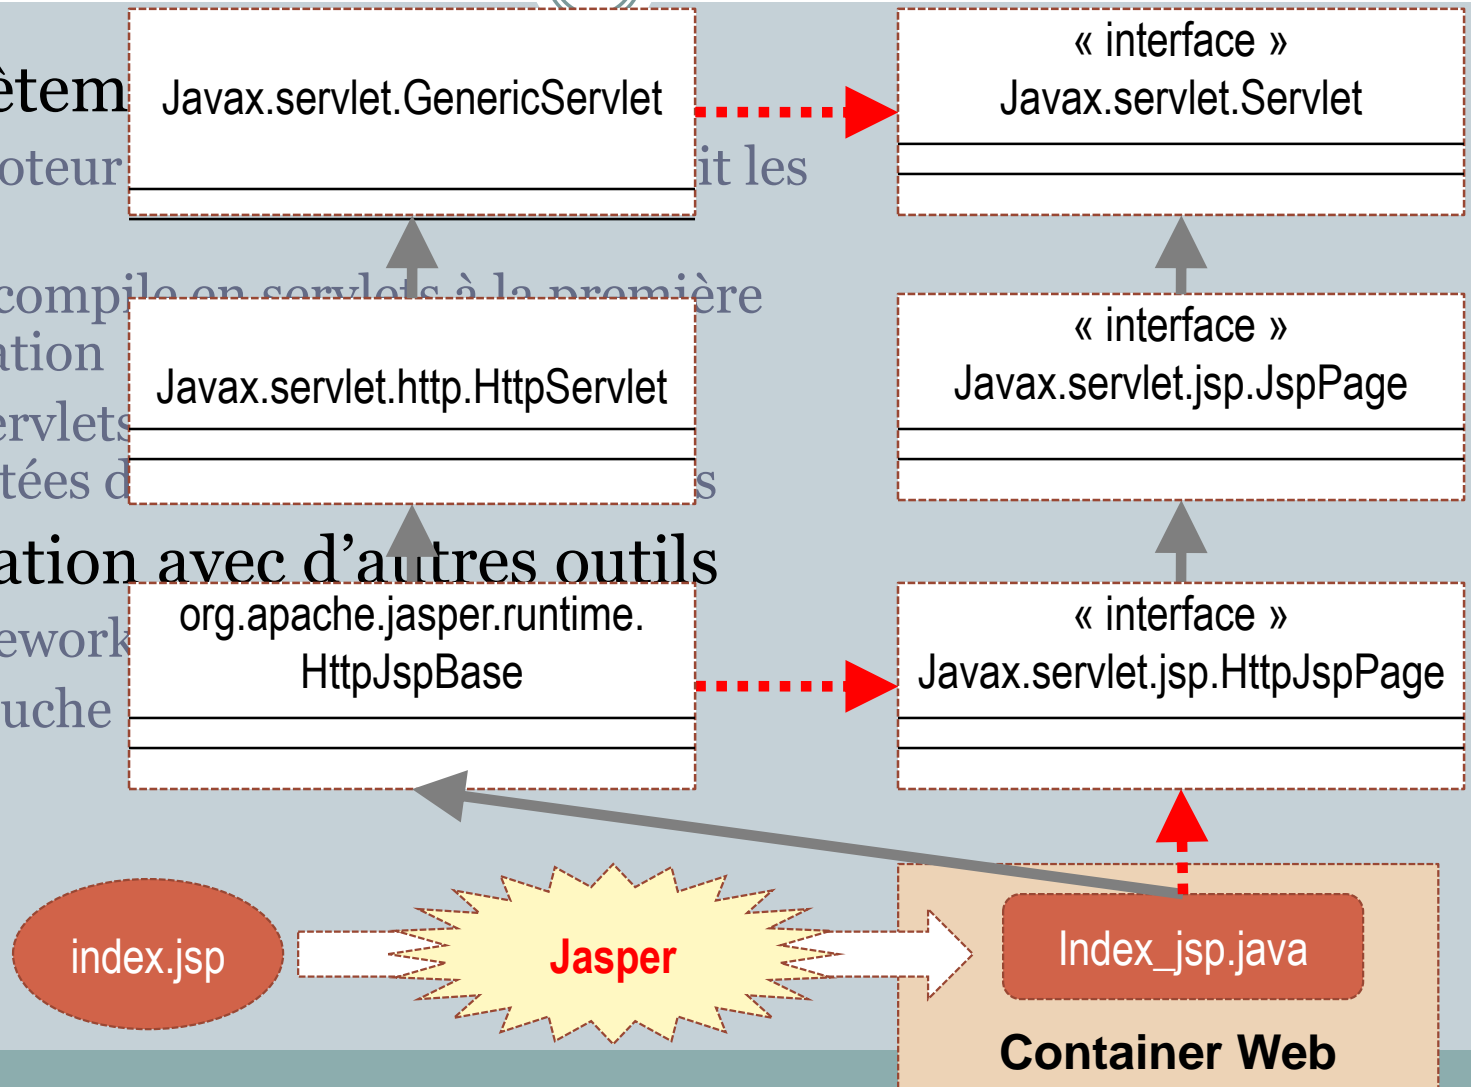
ètem
oteur
it les
compile en servlets à la première
ation
ervlets
tées d
s
ation avec d'autres outils
ework
uche

Javax.servlet.GenericServlet

« interface »
Javax.servlet.Servlet

Javax.servlet.http.HttpServlet

« interface »
Javax.servlet.jsp.JspPage

org.apache.jasper.runtime.
HttpJspBase

« interface »
Javax.servlet.jsp.HttpJspPage

index.jsp

Jasper

Index_jsp.java

Container Web